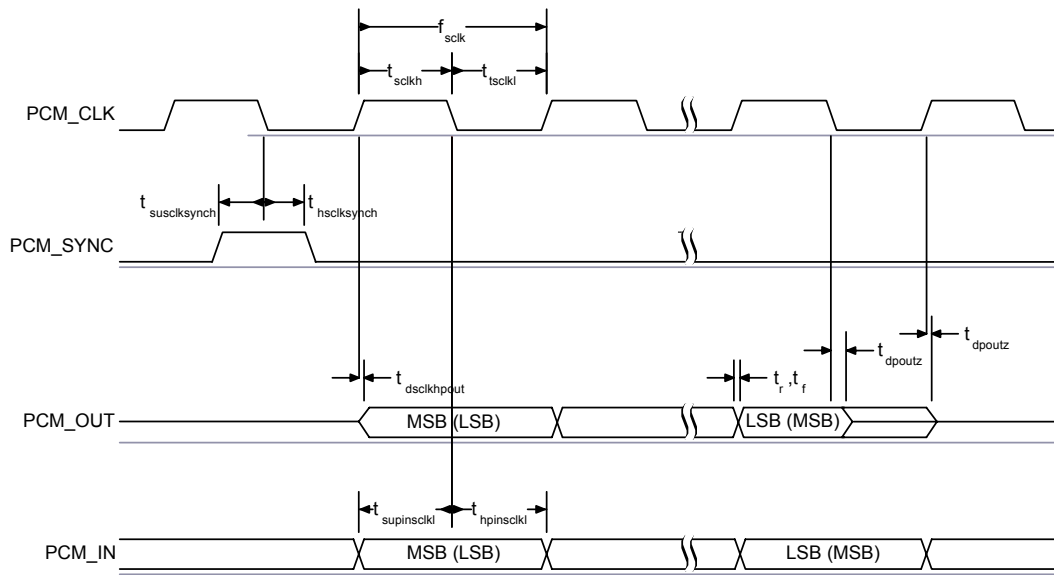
$f_{sclk}$

$t_{sclkh}$ $t_{tsclkl}$

PCM_CLK

$t_{susclksynch}$ $t_{hsclksynch}$

PCM_SYNC

$t_{dsclkhpout}$

$t_r$ ,$t_f$

$t_{dpoutz}$

$t_{dpoutz}$

PCM_OUT

MSB (LSB)

LSB (MSB)

$t_{supinsclkl}$ $t_{hpinsclkl}$

PCM_IN

MSB (LSB)

LSB (MSB)